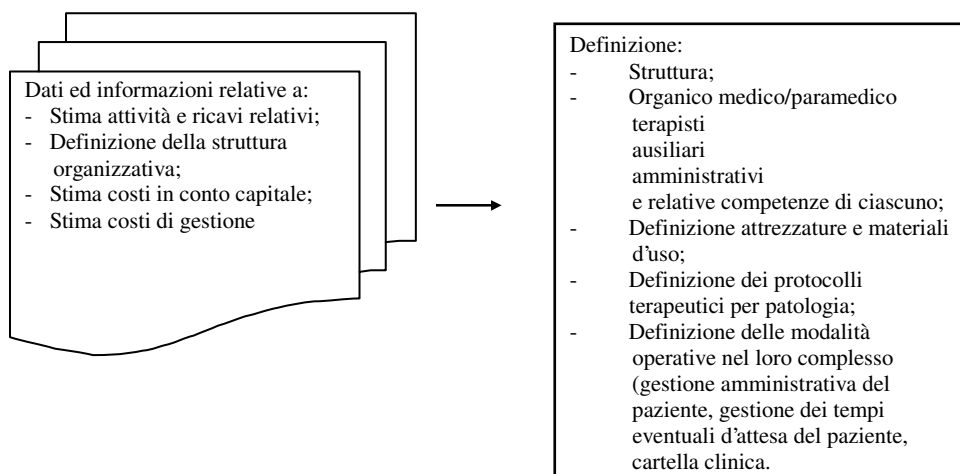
Dati ed informazioni relative a:
- Stima attività e ricavi relativi;
- Definizione della struttura organizzativa;
- Stima costi in conto capitale;
- Stima costi di gestione

Definizione:
- Struttura;
- Organico medico/paramedico
terapisti
ausiliari
amministrativi
e relative competenze di ciascuno;
- Definizione attrezzature e materiali d'uso;
- Definizione dei protocolli terapeutici per patologia;
- Definizione delle modalità operative nel loro complesso (gestione amministrativa del paziente, gestione dei tempi eventuali d'attesa del paziente, cartella clinica.